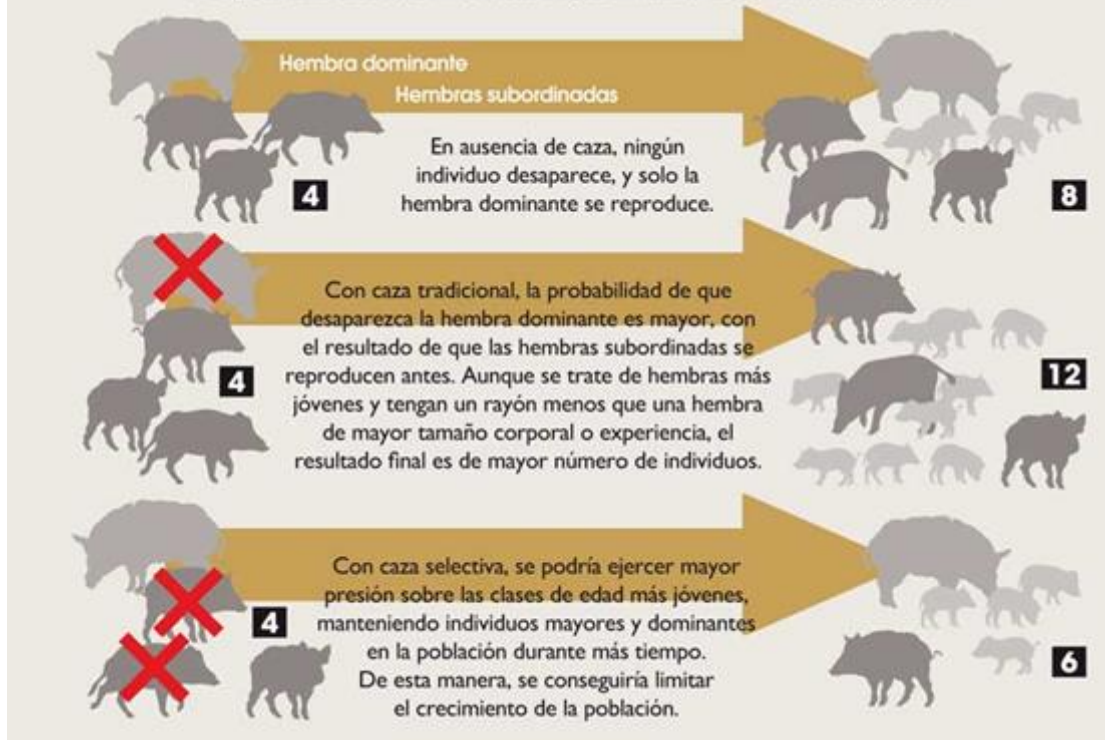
Hembra dominante
Hembras subordinadas

En ausencia de caza, ningún individuo desaparece, y solo la hembra dominante se reproduce.

4

8

Con caza tradicional, la probabilidad de que desaparezca la hembra dominante es mayor, con el resultado de que las hembras subordinadas se reproducen antes. Aunque se trate de hembras más jóvenes y tengan un rayón menos que una hembra de mayor tamaño corporal o experiencia, el resultado final es de mayor número de individuos.

4

12

Con caza selectiva, se podría ejercer mayor presión sobre las clases de edad más jóvenes, manteniendo individuos mayores y dominantes en la población durante más tiempo. De esta manera, se conseguiría limitar el crecimiento de la población.

4

6